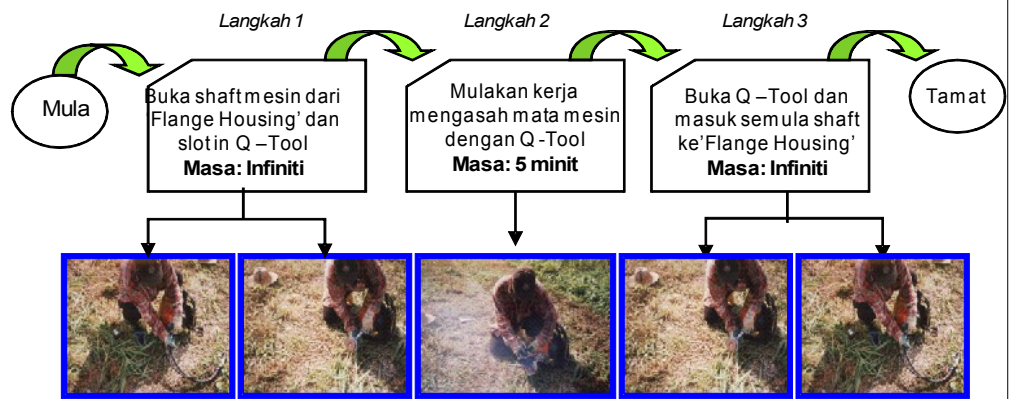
Langkah 1

Langkah 2

Langkah 3

Mula

Buka shaft mesin dari Flange Housing' dan slot in Q –Tool
**Masa: Infiniti**

Mulakan kerja mengasah mata mesin dengan Q -Tool
**Masa: 5 minit**

Buka Q –Tool dan masuk semula shaft ke'Flange Housing'
**Masa: Infiniti**

Tamat